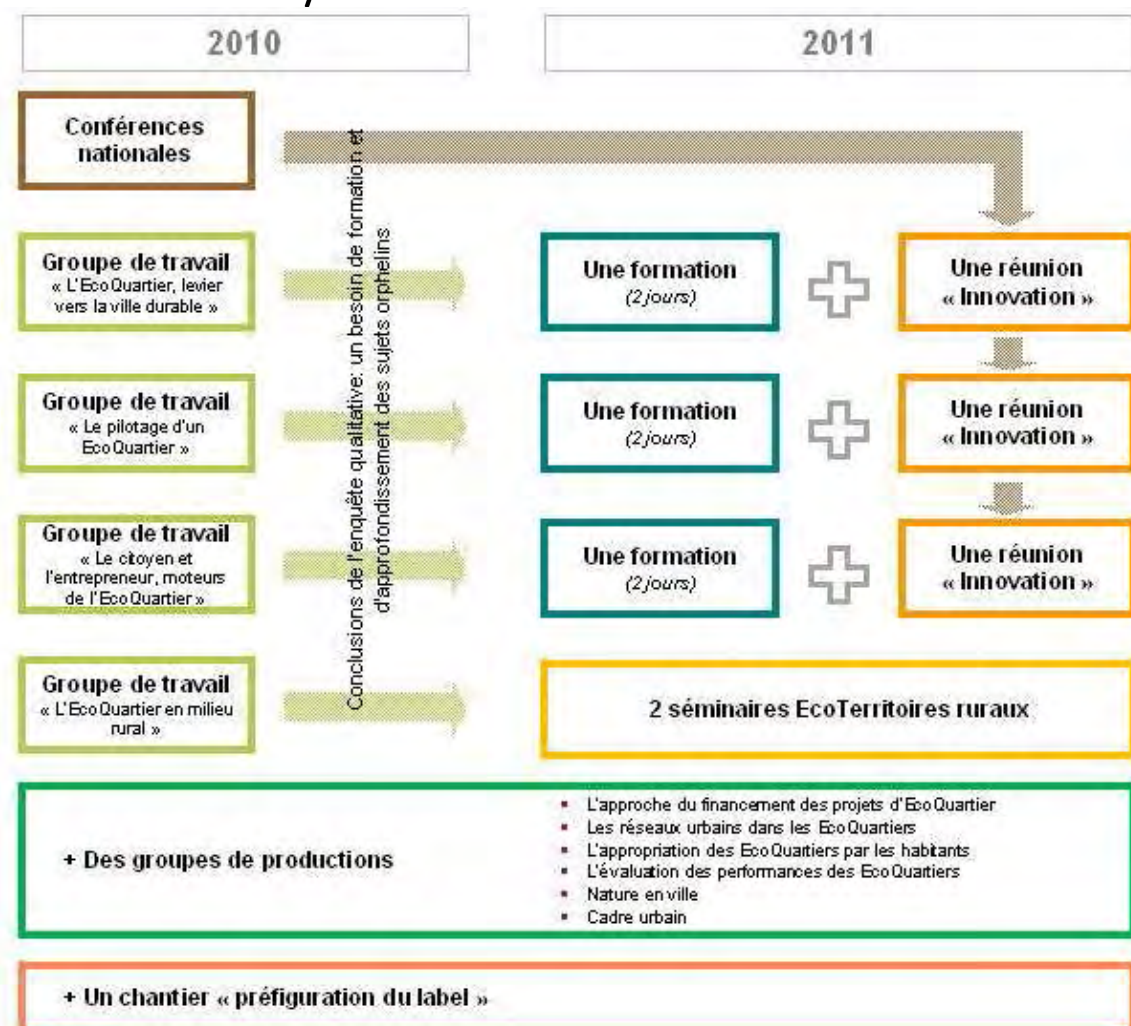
2010

2011

Conférences nationales

Conclusions de l'enquête qualitative: un besoin de formation et d'approfondissement des sujets orphelins

Groupe de travail « L'EcoQuartier, levier vers la ville durable »

Une formation (2 jours)

Une réunion « Innovation »

Groupe de travail « Le pilotage d'un EcoQuartier »

Une formation (2 jours)

Une réunion « Innovation »

Groupe de travail « Le citoyen et l'entrepreneur, moteurs de l'EcoQuartier »

Une formation (2 jours)

Une réunion « Innovation »

Groupe de travail « L'EcoQuartier en milieu rural »

2 séminaires EcoTerritoires ruraux

+ Des groupes de productions

- L'approche du financement des projets d'EcoQuartier
- Les réseaux urbains dans les EcoQuartiers
- L'appropriation des EcoQuartiers par les habitants
- L'évaluation des performances des EcoQuartiers
- Nature en ville
- Cadre urbain

+ Un chantier « préfiguration du label »